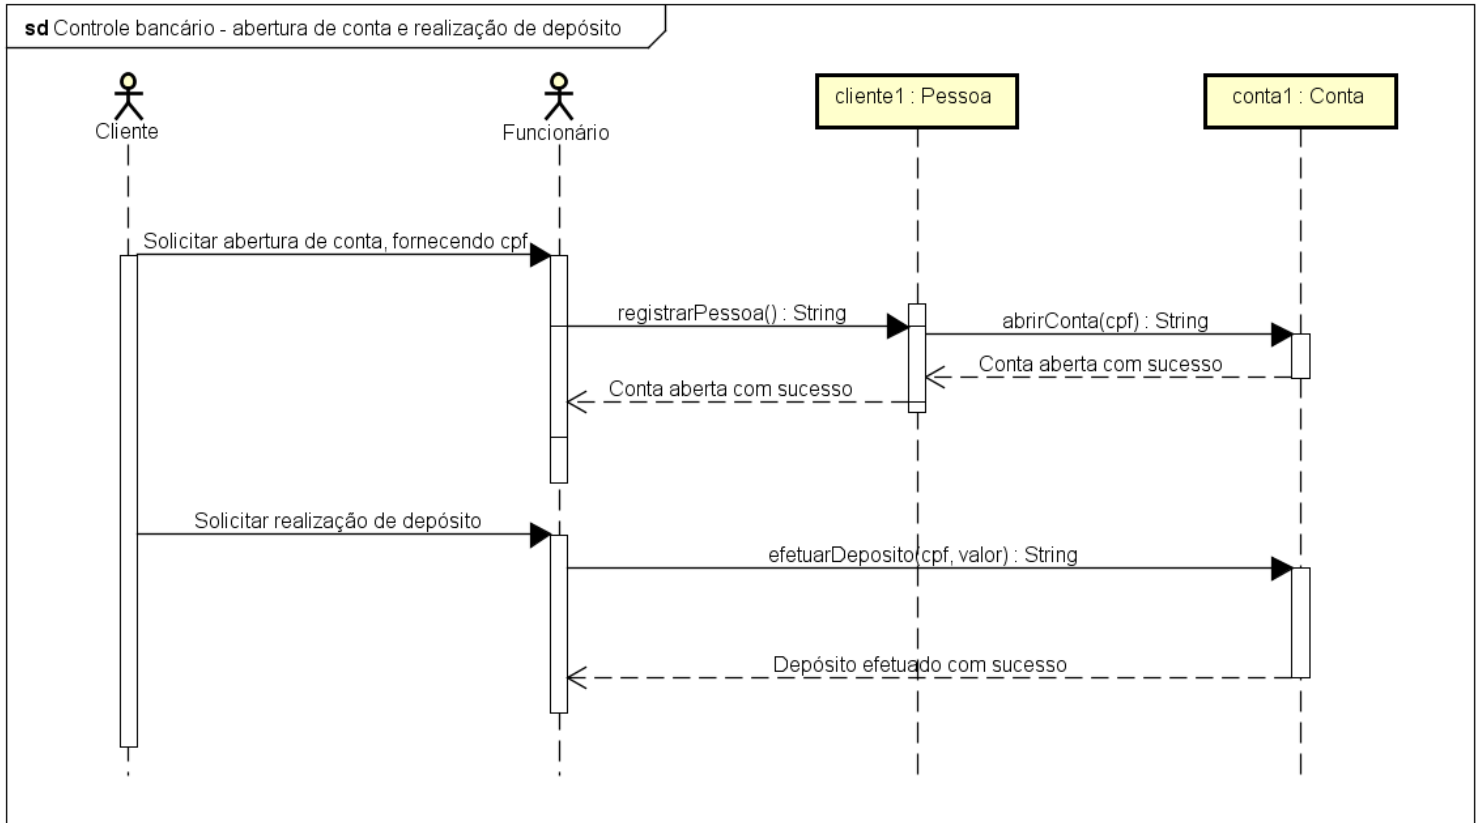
**sd** Controle bancário - abertura de conta e realização de depósito

Cliente

Funcionário

cliente1 : Pessoa

conta1 : Conta

Solicitar abertura de conta, fornecendo cpf

registrarPessoa() : String

abrirConta(cpf) : String

Conta aberta com sucesso

Conta aberta com sucesso

Solicitar realização de depósito

efetuarDeposito(cpf, valor) : String

Depósito efetuado com sucesso